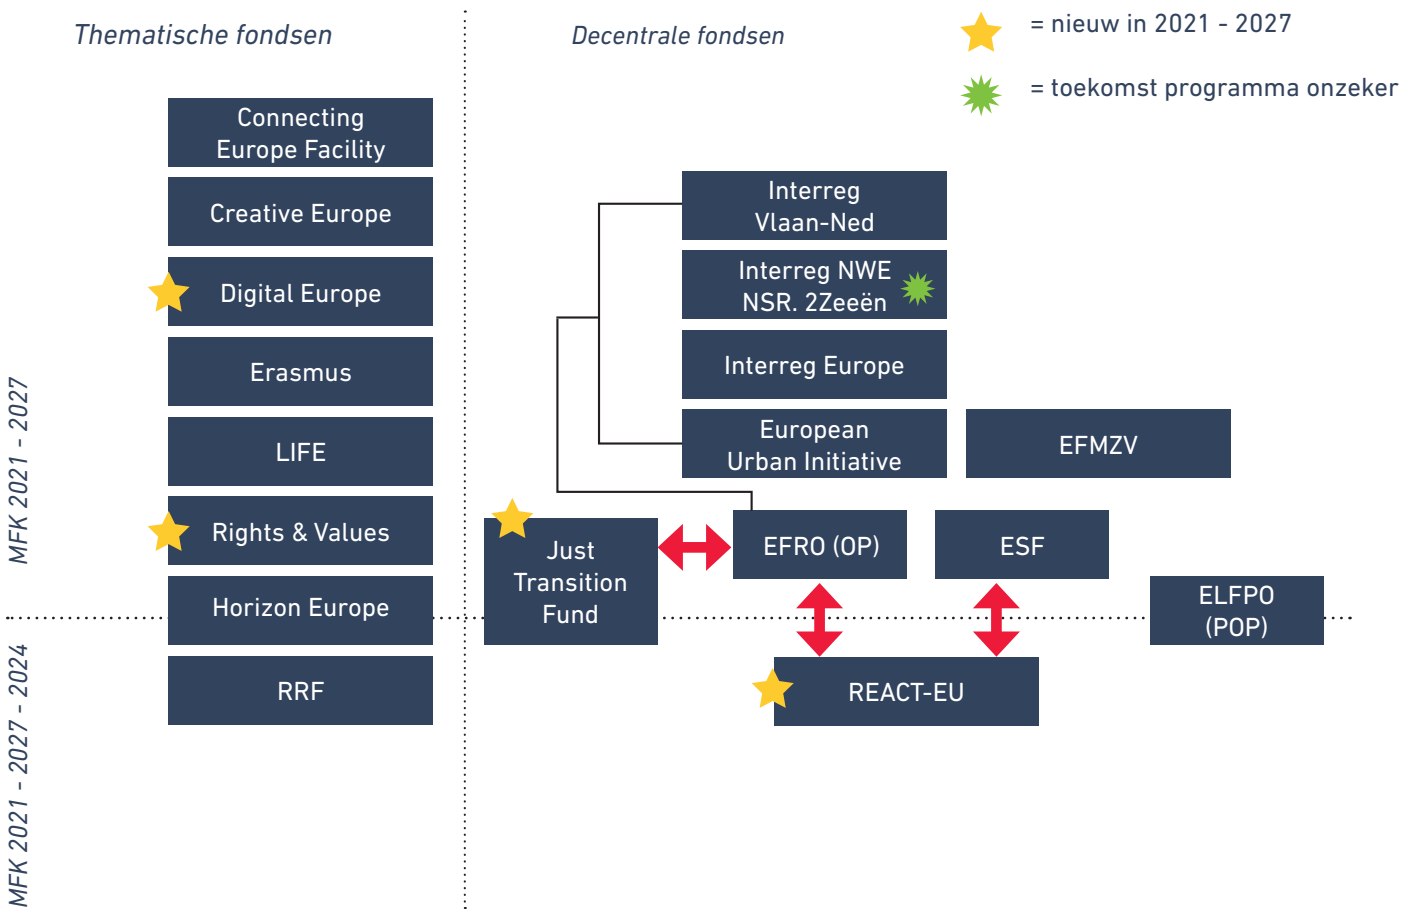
Thematische fondsen

Decentrale fondsen

= nieuw in 2021 - 2027

= toekomst programma onzeker

Connecting Europe Facility

Creative Europe

Digital Europe

Erasmus

LIFE

Rights & Values

Horizon Europe

RRF

Interreg Vlaan-Ned

Interreg NWE NSR. 2Zeeën

Interreg Europe

European Urban Initiative

EFMZV

Just Transition Fund

EFRO (OP)

ESF

ELFPO (POP)

REACT-EU

MFK 2021 - 2027

MFK 2021 - 2027 - 2024